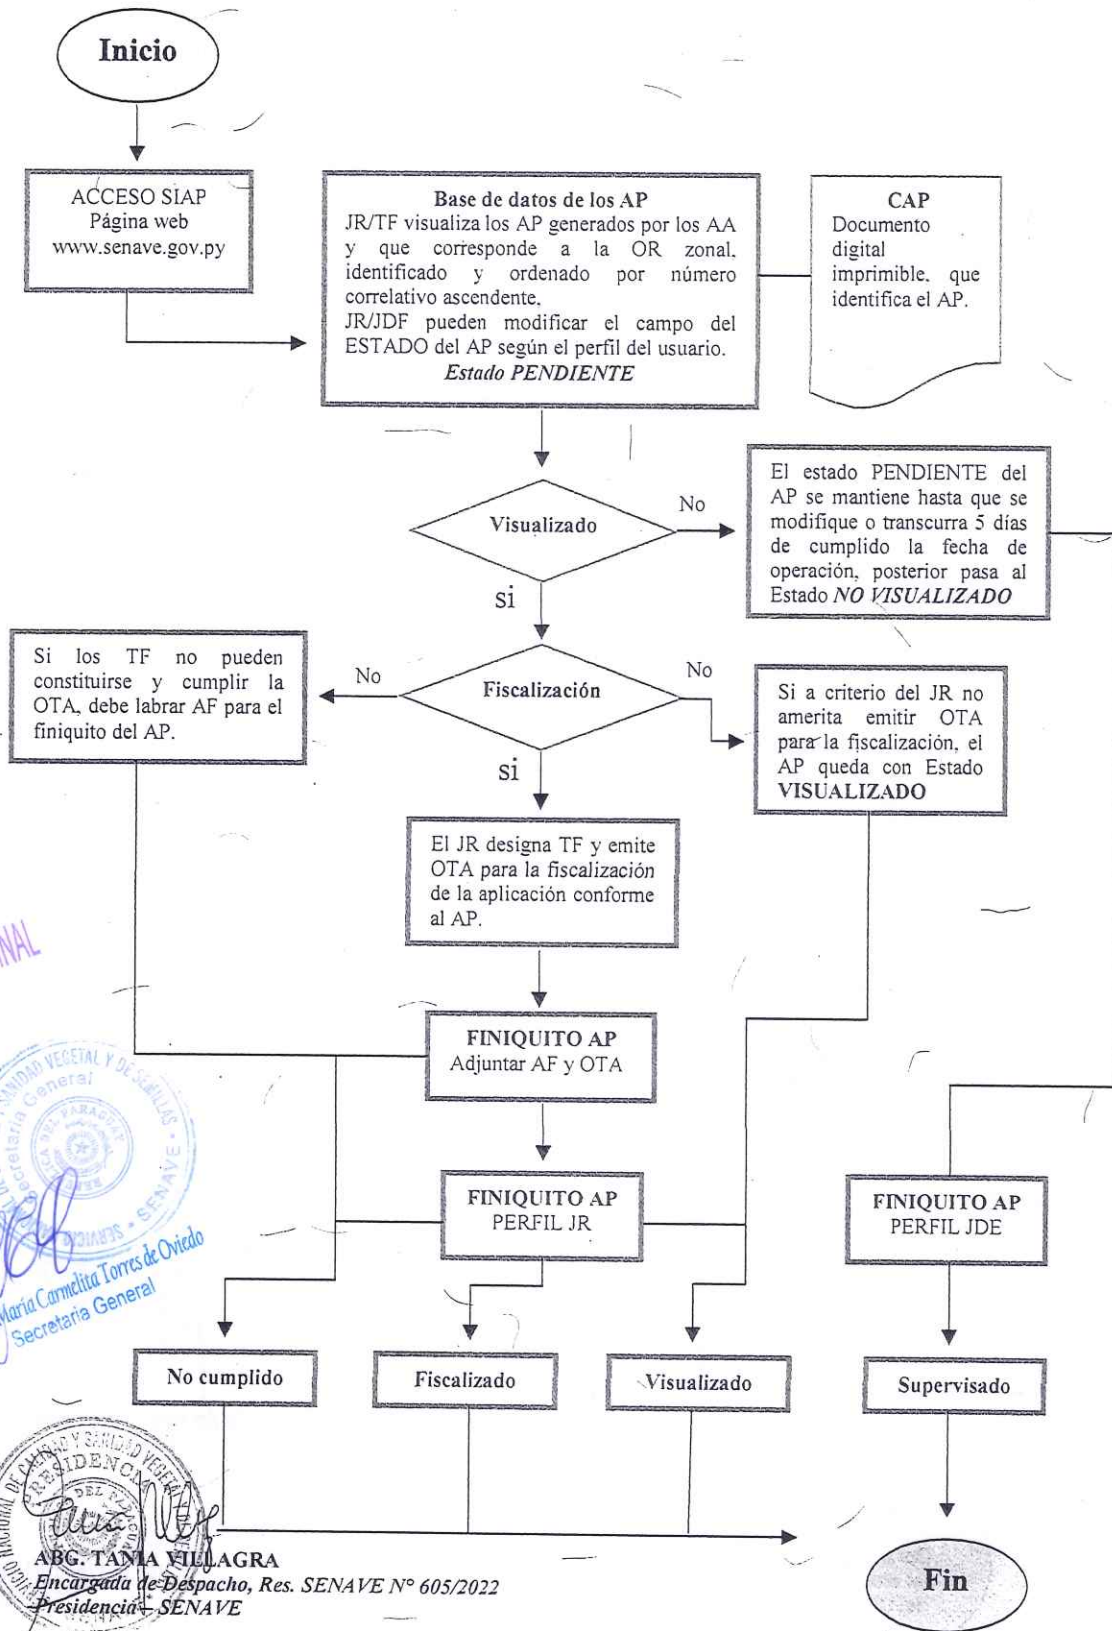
Inicio

ACCESO SIAP
Página web
www.senave.gov.py

Base de datos de los AP
JR/TF visualiza los AP generados por los AA y que corresponde a la OR zonal, identificado y ordenado por número correlativo ascendente.
JR/JDF pueden modificar el campo del ESTADO del AP según el perfil del usuario.
Estado PENDIENTE

CAP
Documento digital imprimible, que identifica el AP.

Visualizado

No

El estado PENDIENTE del AP se mantiene hasta que se modifique o transcurra 5 días de cumplido la fecha de operación, posterior pasa al Estado NO VISUALIZADO

si

Fiscalización

No

Si los TF no pueden constituirse y cumplir la OTA, debe labrar AF para el finiquito del AP.

No

Si a criterio del JR no amerita emitir OTA para la fiscalización, el AP queda con Estado VISUALIZADO

si

El JR designa TF y emite OTA para la fiscalización de la aplicación conforme al AP.

FINIQUITO AP
Adjuntar AF y OTA

FINIQUITO AP
PERFIL JR

FINIQUITO AP
PERFIL JDE

No cumplido

Fiscalizado

Visualizado

Supervisado

Fin

NAL

SANIDAD VEGETAL Y DE SEMILLAS
Secretaría General
SENAVE
María Carmelita Torres de Oviedo
Secretaria General

PRESIDENCIA
ABG. TANIA VILLAGRA
Encargada de Despacho, Res. SENAVE N° 605/2022
Presidencia - SENAVE